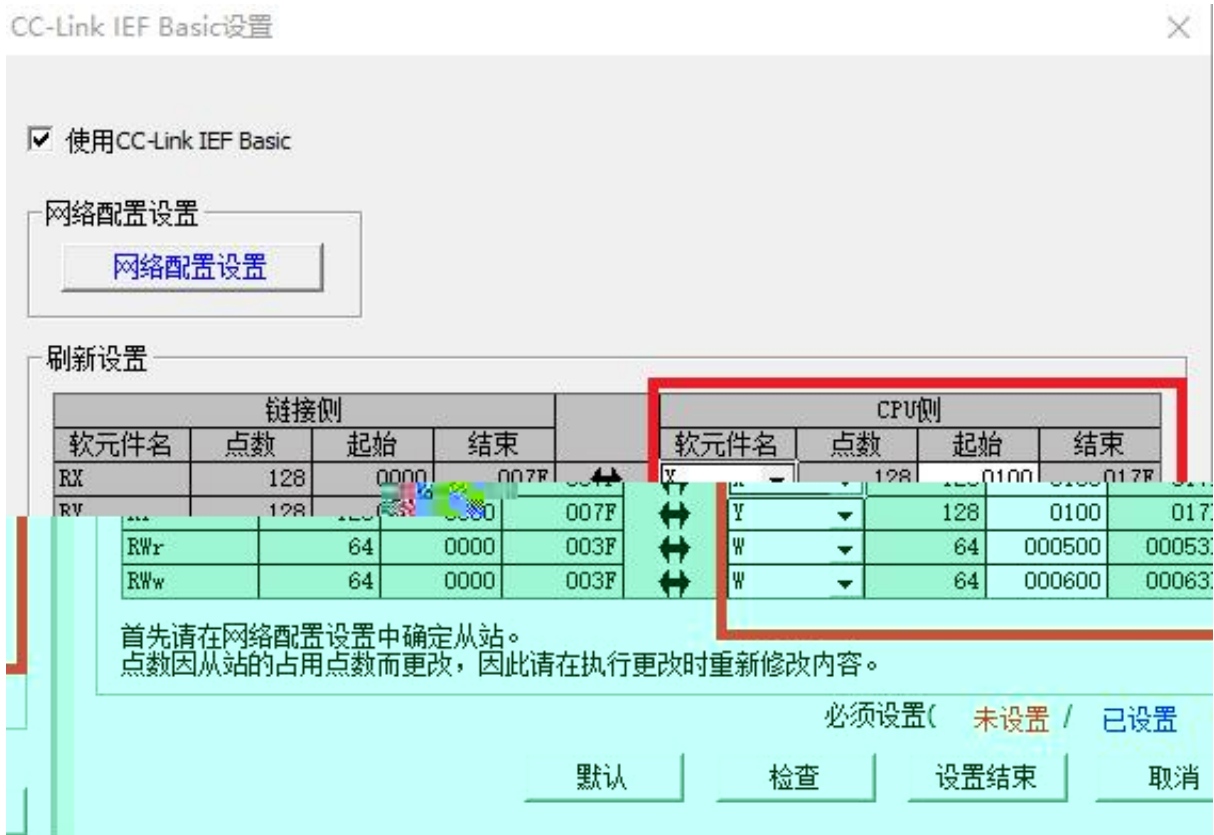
CC-Link IEF Basic设置

☑ 使用CC-Link IEF Basic

网络配置设置

网络配置设置

刷新设置

| 链接侧 | | | | | CPU侧 | | | |
|---|---|---|---|---|---|---|---|---|
| 软元件名 | 点数 | 起始 | 结束 | | 软元件名 | 点数 | 起始 | 结束 |
| RX | 128 | 0000 | 007F | ↔ | X | 128 | 0100 | 017F |
| RY | 128 | 0000 | 007F | ↔ | Y | 128 | 0100 | 017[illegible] |
| RWr | 64 | 0000 | 003F | ↔ | W | 64 | 000500 | 00053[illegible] |
| RWw | 64 | 0000 | 003F | ↔ | W | 64 | 000600 | 00063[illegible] |

首先请在网络配置设置中确定从站。
点数因从站的占用点数而更改，因此请在执行更改时重新修改内容。

必须设置( 未设置 / 已设置

默认 检查 设置结束 取消